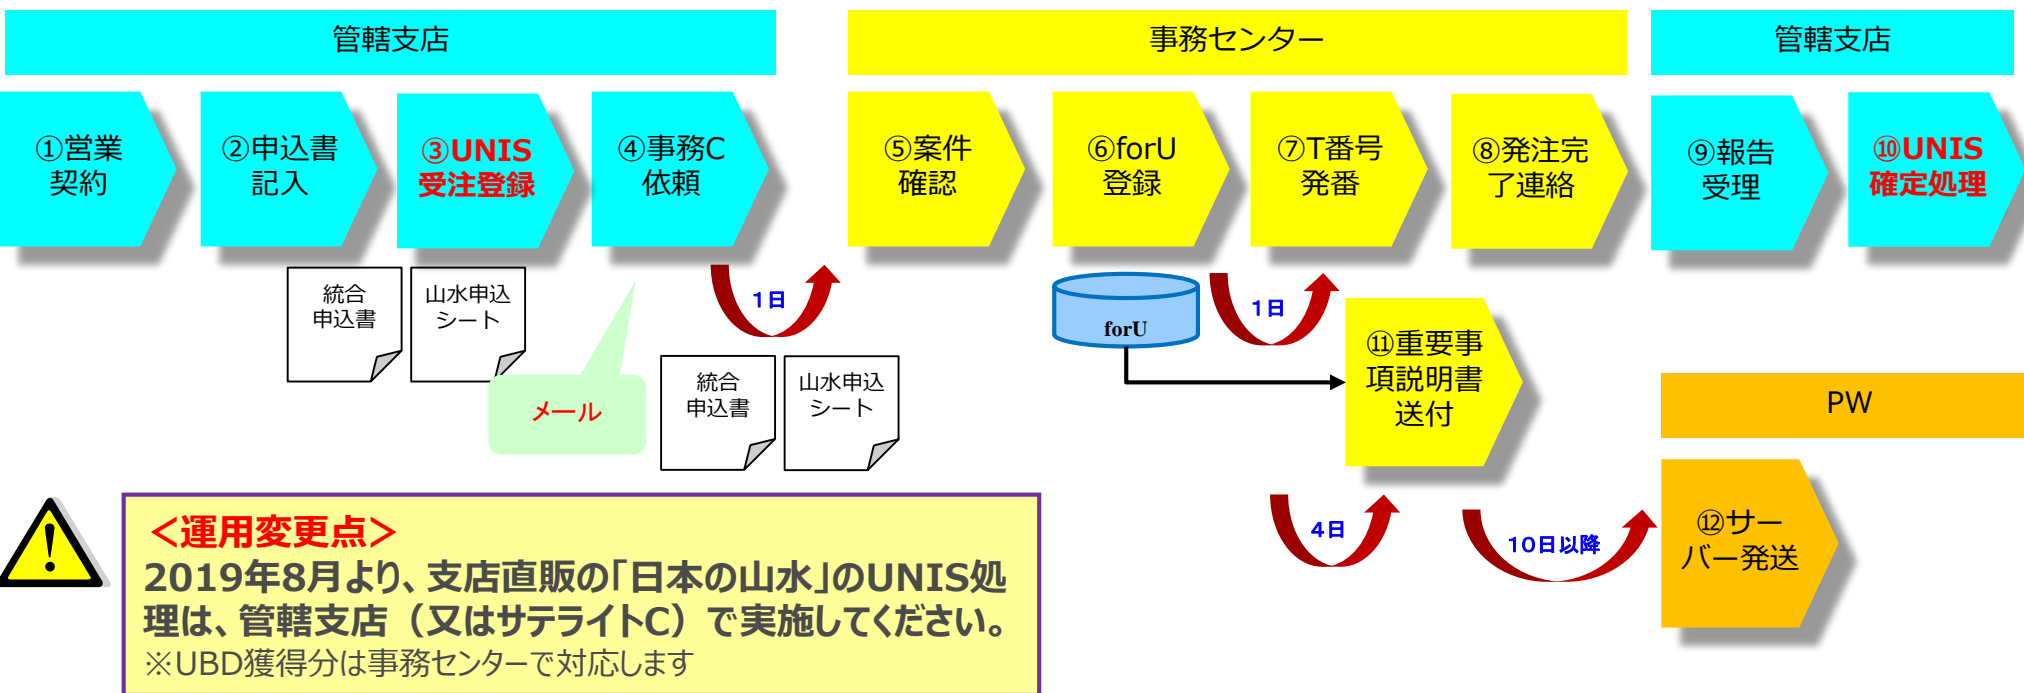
管轄支店

事務センター

管轄支店

①営業契約

②申込書記入

③UNIS受注登録

④事務C依頼

⑤案件確認

⑥forU登録

⑦T番号発番

⑧発注完了連絡

⑨報告受理

⑩UNIS確定処理

統合申込書

山水申込シート

1日

メール

統合申込書

山水申込シート

forU

1日

⑪重要事項説明書送付

PW

4日

10日以降

⑫サーバー発送

<運用変更点>
2019年8月より、支店直販の「日本の山水」のUNIS処理は、管轄支店（又はサテライトC）で実施してください。
※UBD獲得分は事務センターで対応します